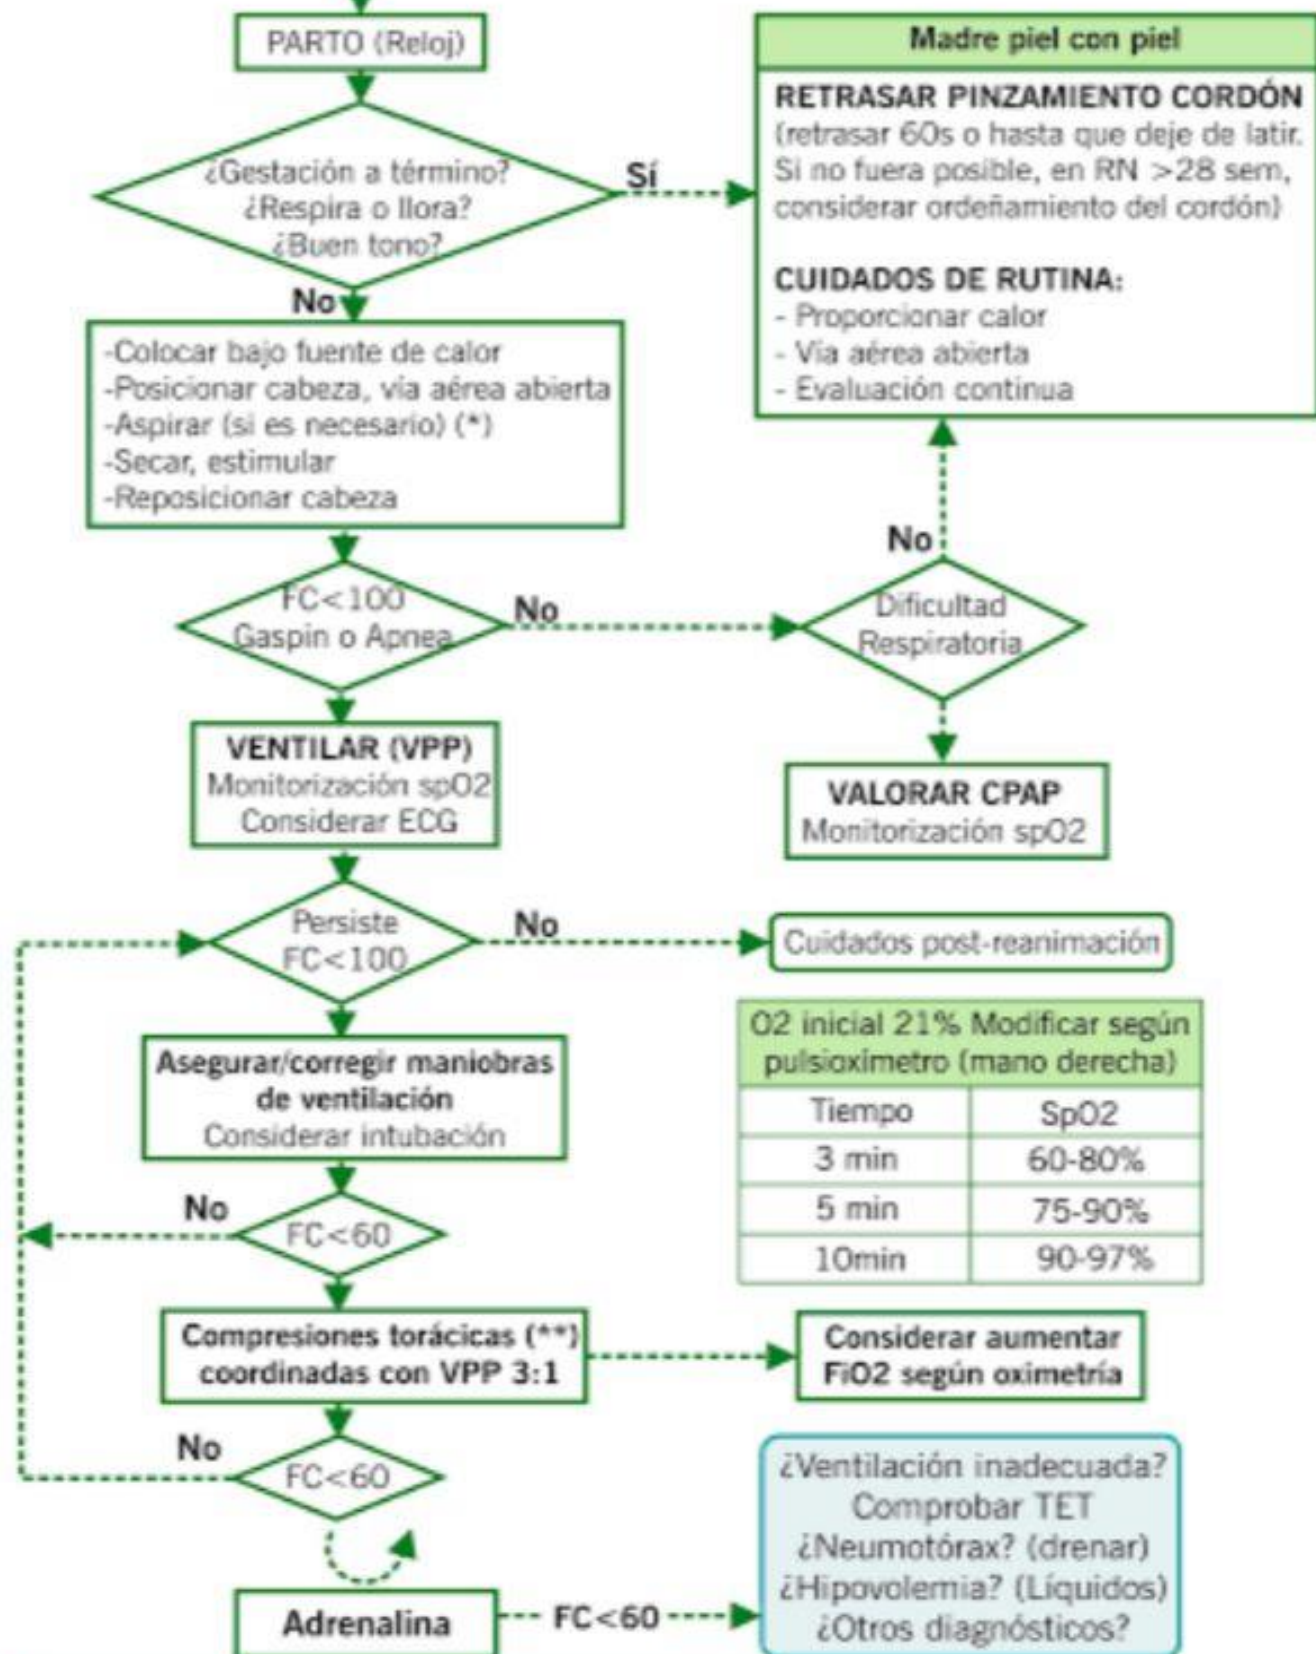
PARTO (Reloj)

¿Gestación a término?
¿Respira o llora?
¿Buen tono?

Sí

Madre piel con piel

RETRASAR PINZAMIENTO CORDÓN
(retrasar 60s o hasta que deje de latir. Si no fuera posible, en RN >28 sem, considerar ordeñamiento del cordón)

CUIDADOS DE RUTINA:
- Proporcionar calor
- Vía aérea abierta
- Evaluación continua

No

-Colocar bajo fuente de calor
-Posicionar cabeza, vía aérea abierta
-Aspirar (si es necesario) (*)
-Secar, estimular
-Reposicionar cabeza

FC<100
Gaspin o Apnea

No

Dificultad Respiratoria

No

VENTILAR (VPP)
Monitorización spO2
Considerar ECG

VALORAR CPAP
Monitorización spO2

Persiste FC<100

No

Cuidados post-reanimación

O2 inicial 21% Modificar según pulsioximetro (mano derecha)

| Tiempo | SpO2 |
|---|---|
| 3 min | 60-80% |
| 5 min | 75-90% |
| 10min | 90-97% |

Asegurar/corregir maniobras de ventilación
Considerar intubación

No

FC<60

Compresiones torácicas (**) coordinadas con VPP 3:1

Considerar aumentar FiO2 según oximetría

No

FC<60

Adrenalina

FC<60

¿Ventilación inadecuada?
Comprobar TET
¿Neumotórax? (drenar)
¿Hipovolemia? (Líquidos)
¿Otros diagnósticos?